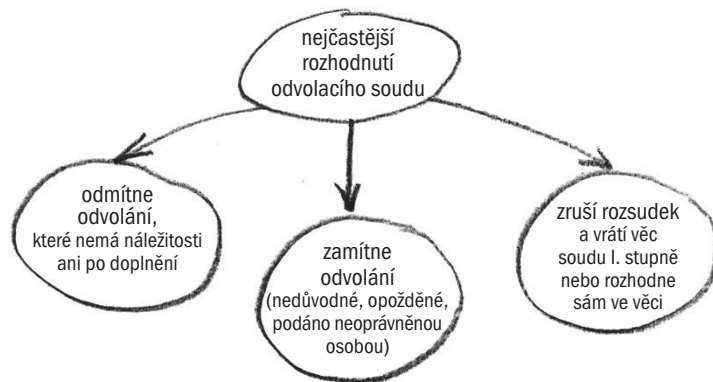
nejčastější rozhodnutí odvolacího soudu

odmítne odvolání, které nemá náležitosti ani po doplnění

zamítne odvolání (nedůvodné, opožděné, podáno neoprávněnou osobou)

zruší rozsudek a vrátí věc soudu I. stupně nebo rozhodne sám ve věci